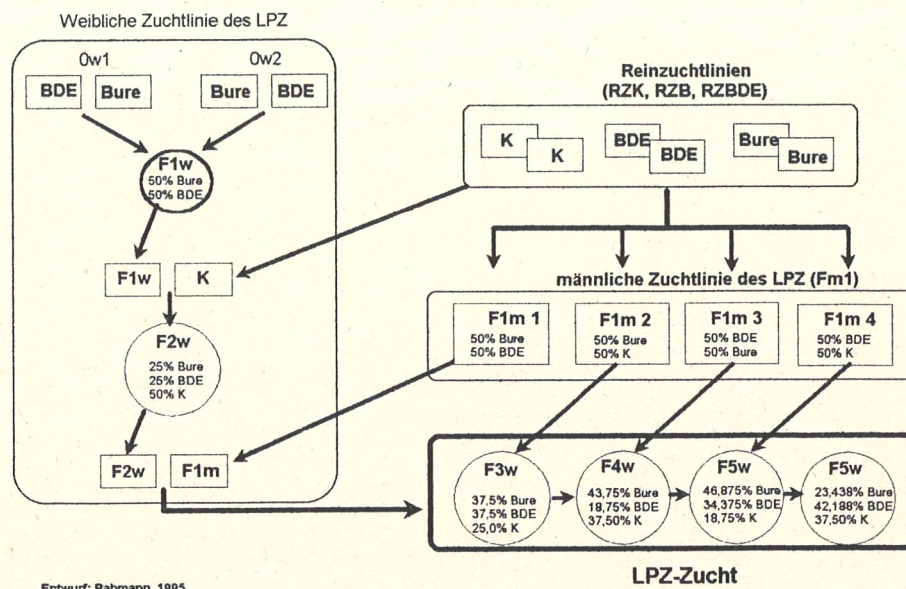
Weibliche Zuchtlinie des LPZ

0w1

0w2

BDE

Bure

Bure

BDE

F1w
50% Bure
50% BDE

F1w

K

F2w
25% Bure
25% BDE
50% K

F2w

F1m

Reinzuchtlinien
(RZK, RZB, RZBDE)

K

K

BDE

BDE

Bure

Bure

männliche Zuchtlinie des LPZ (Fm1)

F1m 1
50% Bure
50% BDE

F1m 2
50% Bure
50% K

F1m 3
50% BDE
50% Bure

F1m 4
50% BDE
50% K

F3w
37,5% Bure
37,5% BDE
25,0% K

F4w
43,75% Bure
18,75% BDE
37,50% K

F5w
46,875% Bure
34,375% BDE
18,75% K

F5w
23,438% Bure
42,188% BDE
37,50% K

LPZ-Zucht

Entwurf: Rahmann, 1995